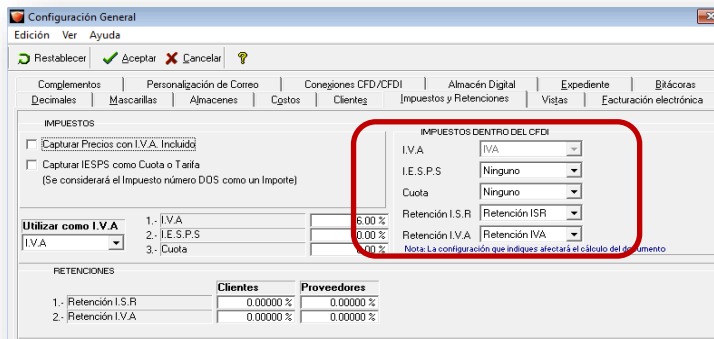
Configuración General

Edición Ver Ayuda

Restablecer Aceptar Cancelar

Complementos | Personalización de Correo | Conexiones CFD/CFDI | Almacén Digital | Expediente | Bitácoras
Decimales | Mascarillas | Almacenes | Costos | Clientes | Impuestos y Retenciones | Vistas | Facturación electrónica

IMPUESTOS

Capturar Precios con I.V.A. Incluido

Capturar IESPS como Cuota o Tarifa
(Se considerará el Impuesto número DOS como un Importe)

IMPUESTOS DENTRO DEL CFDI

I.V.A IVA
I.E.S.P.S Ninguno
Cuota Ninguno
Retención I.S.R Retención ISR
Retención I.V.A Retención IVA

Nota: La configuración que indiques afectará el cálculo del documento

Utilizar como I.V.A
I.V.A

1.- I.V.A 6.00 %
2.- I.E.S.P.S 0.00 %
3.- Cuota 0.00 %

RETENCIONES

| | Clientes | Proveedores |
|---|---|---|
| 1.- Retención I.S.R | 0.00000 % | 0.00000 % |
| 2.- Retención I.V.A | 0.00000 % | 0.00000 % |